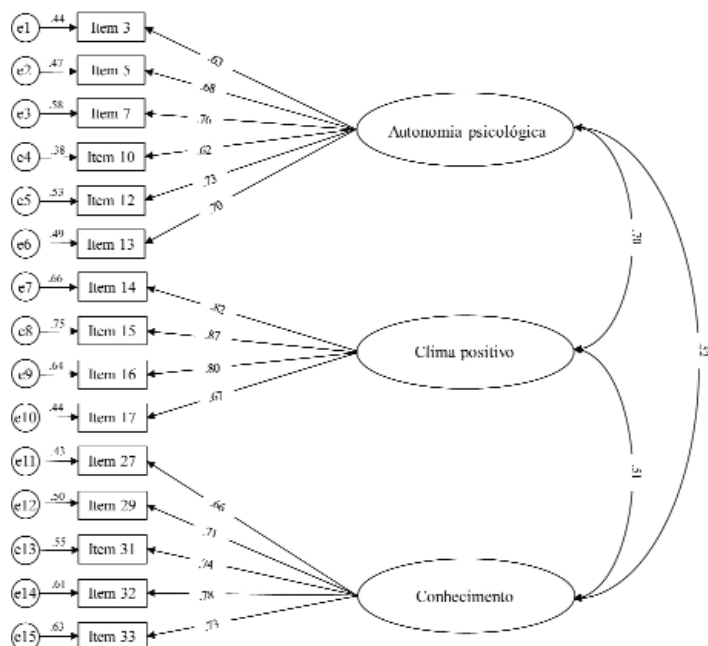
e1 .44 Item 3
e2 .47 Item 5
e3 .58 Item 7
e4 .38 Item 10
e5 .53 Item 12
e6 .49 Item 13
e7 .66 Item 14
e8 .75 Item 15
e9 .64 Item 16
e10 .44 Item 17
e11 .43 Item 27
e12 .50 Item 29
e13 .55 Item 31
e14 .61 Item 32
e15 .63 Item 33

.63
.68
.76
.62
.73
.70
Autonomia psicológica

.82
.87
.80
.67
Clima positivo

.66
.71
.74
.78
.73
Conhecimento

.78
.51
.52